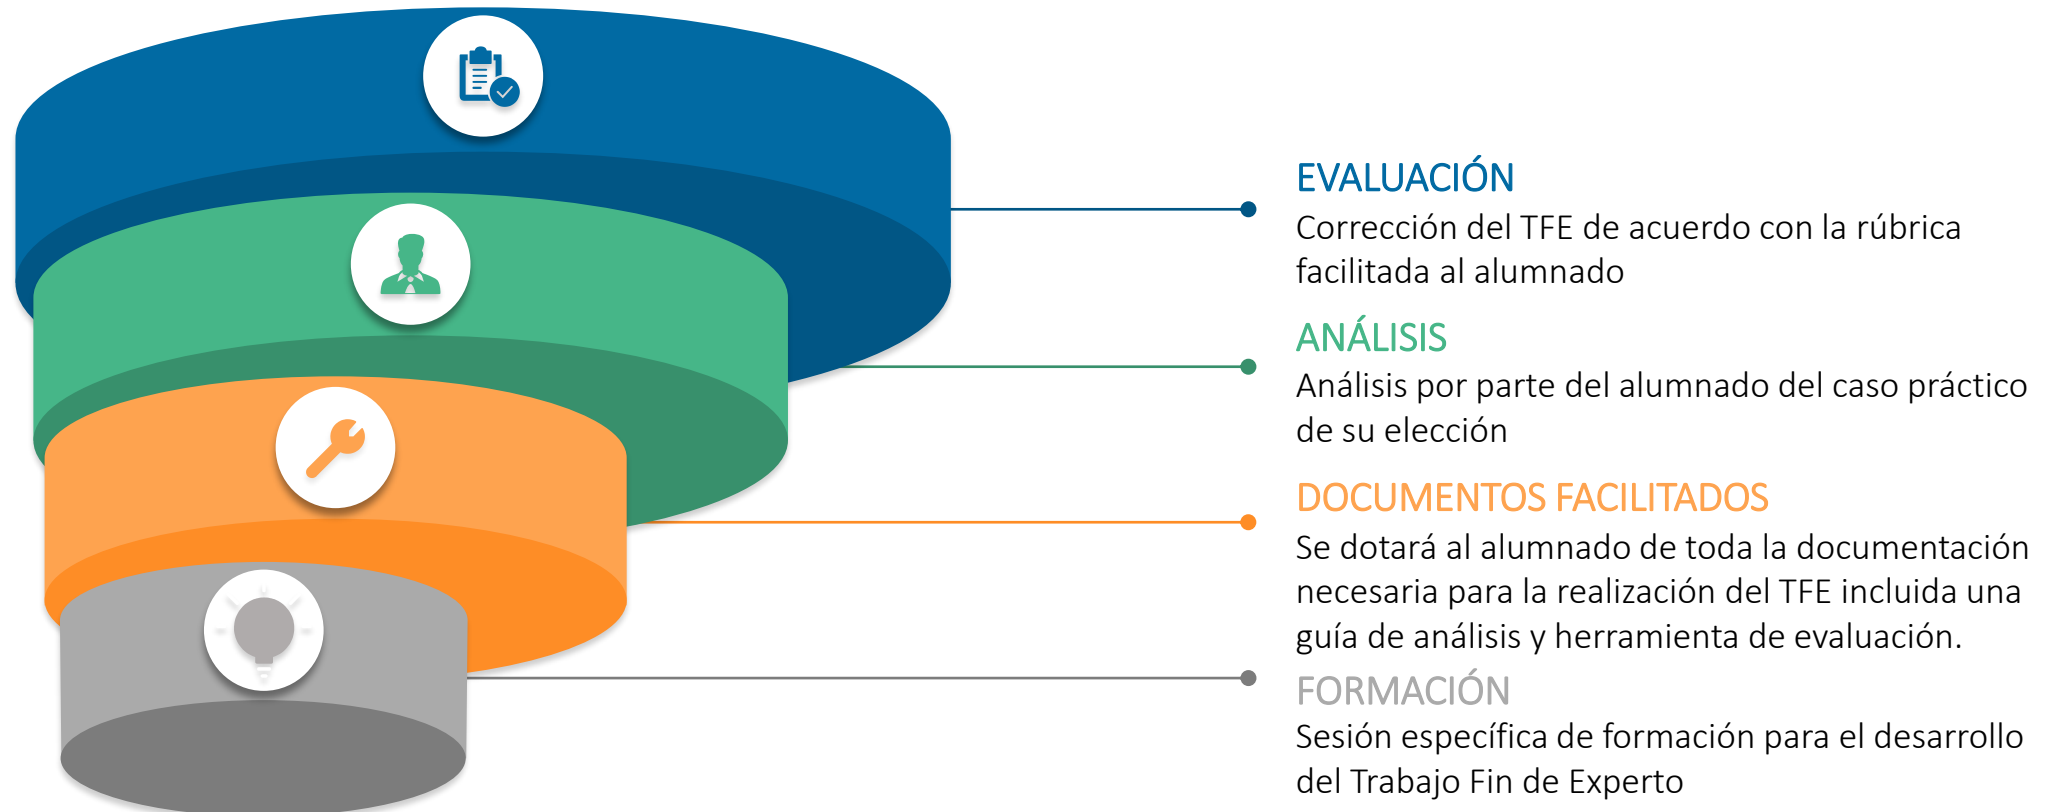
EVALUACIÓN
Corrección del TFE de acuerdo con la rúbrica facilitada al alumnado

ANÁLISIS
Análisis por parte del alumnado del caso práctico de su elección

DOCUMENTOS FACILITADOS
Se dotará al alumnado de toda la documentación necesaria para la realización del TFE incluida una guía de análisis y herramienta de evaluación.

FORMACIÓN
Sesión específica de formación para el desarrollo del Trabajo Fin de Experto